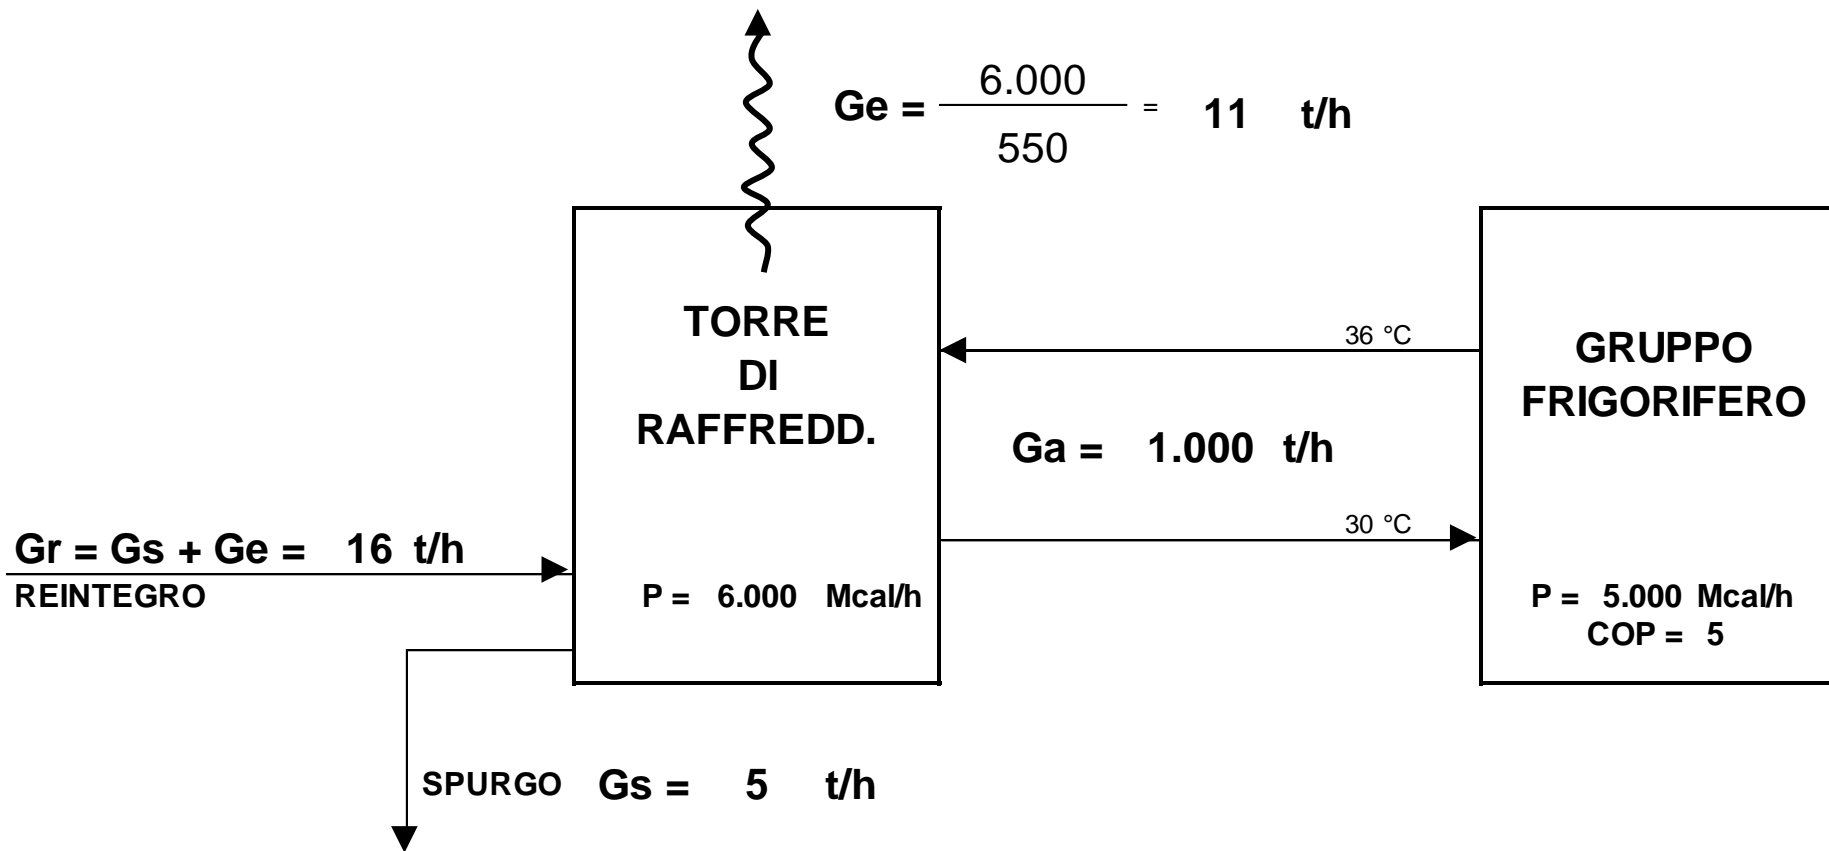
$Ge = \frac{6.000}{550} = 11$ t/h

TORRE DI RAFFREDD.

36 °C

GRUPPO FRIGORIFERO

Ga = 1.000 t/h

30 °C

Gr = Gs + Ge = 16 t/h

REINTEGRO

P = 6.000 Mcal/h

P = 5.000 Mcal/h
COP = 5

SPURGO Gs = 5 t/h